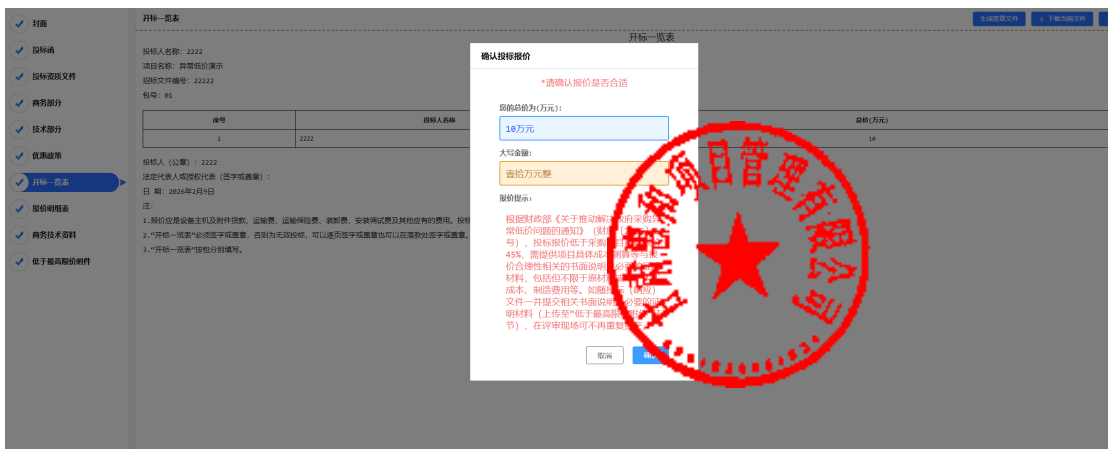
封面
投标函
投标资质文件
商务部分
技术部分
优惠政策
开标一览表
报价明细表
商务技术资料
低于最高限价附件

开标一览表
生成签章文件
下载当前文件

开标一览表

投标人名称：2222
项目名称：异常低价演示
招标文件编号：22222
包号：01

| 序号 | 投标人名称 | 总价(万元) |
|---|---|---|
| 1 | 2222 | 10 |

投标人（公章）：2222
法定代表人或授权代表（签字或盖章）：
日 期：2026年2月9日
注：
1.报价应是设备主机及附件货款、运输费、运输保险费、装卸费、安装调试费及其他应有的费用。投标
2."开标一览表"必须签字或盖章，否则为无效投标。可以逐页签字或盖章也可以在落款处签字或盖章。
3."开标一览表"按包分别填写。

确认投标报价
*请确认报价是否合适
您的总价为(万元)：
10万元
大写金额：
壹拾万元整
报价提示：
根据财政部《关于推动解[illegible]府采购异常低价问题的通知》（财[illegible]号），投标报价低于采购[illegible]45%，需提供项目具体成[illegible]价合理性相关的书面说明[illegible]材料，包括但不限于原材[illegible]成本、制造费用等。如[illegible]文件一并提交相关书面说明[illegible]明材料（上传至"低于最高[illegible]节），在评审现场可不再重复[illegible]
取消
确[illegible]

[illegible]项目管理有限公司